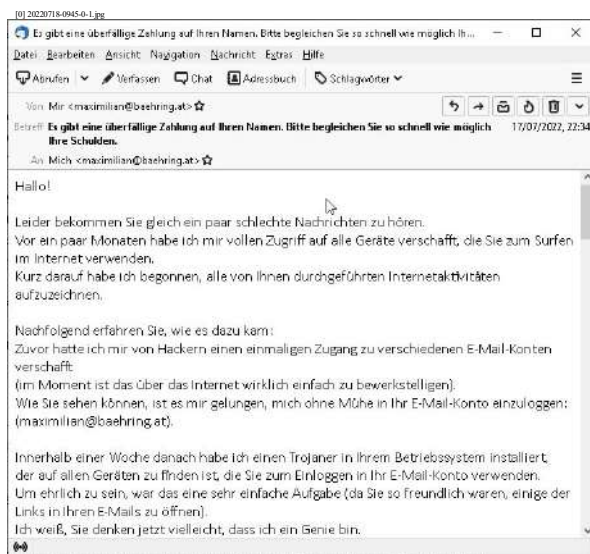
[0] 20220718-0945-0-1.jpg

Es gibt eine überfällige Zahlung auf Ihren Namen. Bitte begleichen Sie so schnell wie möglich Ih...

Datei Bearbeiten Ansicht Navigation Nachricht Extras Hilfe

Abrufen Verfassen Chat Adressbuch Schlagwörter

Von Mir <maximilian@baehring.at>

Betreff Es gibt eine überfällige Zahlung auf Ihren Namen. Bitte begleichen Sie so schnell wie möglich Ihre Schulden.

17/07/2022, 22:34

An Mich <maximilian@baehring.at>

Hallo!

Leider bekommen Sie gleich ein paar schlechte Nachrichten zu hören.
Vor ein paar Monaten habe ich mir vollen Zugriff auf alle Geräte verschafft, die Sie zum Surfen im Internet verwenden.
Kurz darauf habe ich begonnen, alle von Ihnen durchgeführten Internetaktivitäten aufzuzeichnen.

Nachfolgend erfahren Sie, wie es dazu kam:
Zuvor hatte ich mir von Hackern einen einmaligen Zugang zu verschiedenen E-Mail-Konten verschafft
(im Moment ist das über das Internet wirklich einfach zu bewerkstelligen).
Wie Sie sehen können, ist es mir gelungen, mich ohne Mühe in Ihr E-Mail-Konto einzuloggen: (maximilian@baehring.at).

Innerhalb einer Woche danach habe ich einen Trojaner in Ihrem Betriebssystem installiert, der auf allen Geräten zu finden ist, die Sie zum Einloggen in Ihr E-Mail-Konto verwenden.
Um ehrlich zu sein, war das eine sehr einfache Aufgabe (da Sie so freundlich waren, einige der Links in Ihren E-Mails zu öffnen).
Ich weiß, Sie denken jetzt vielleicht, dass ich ein Genie bin.